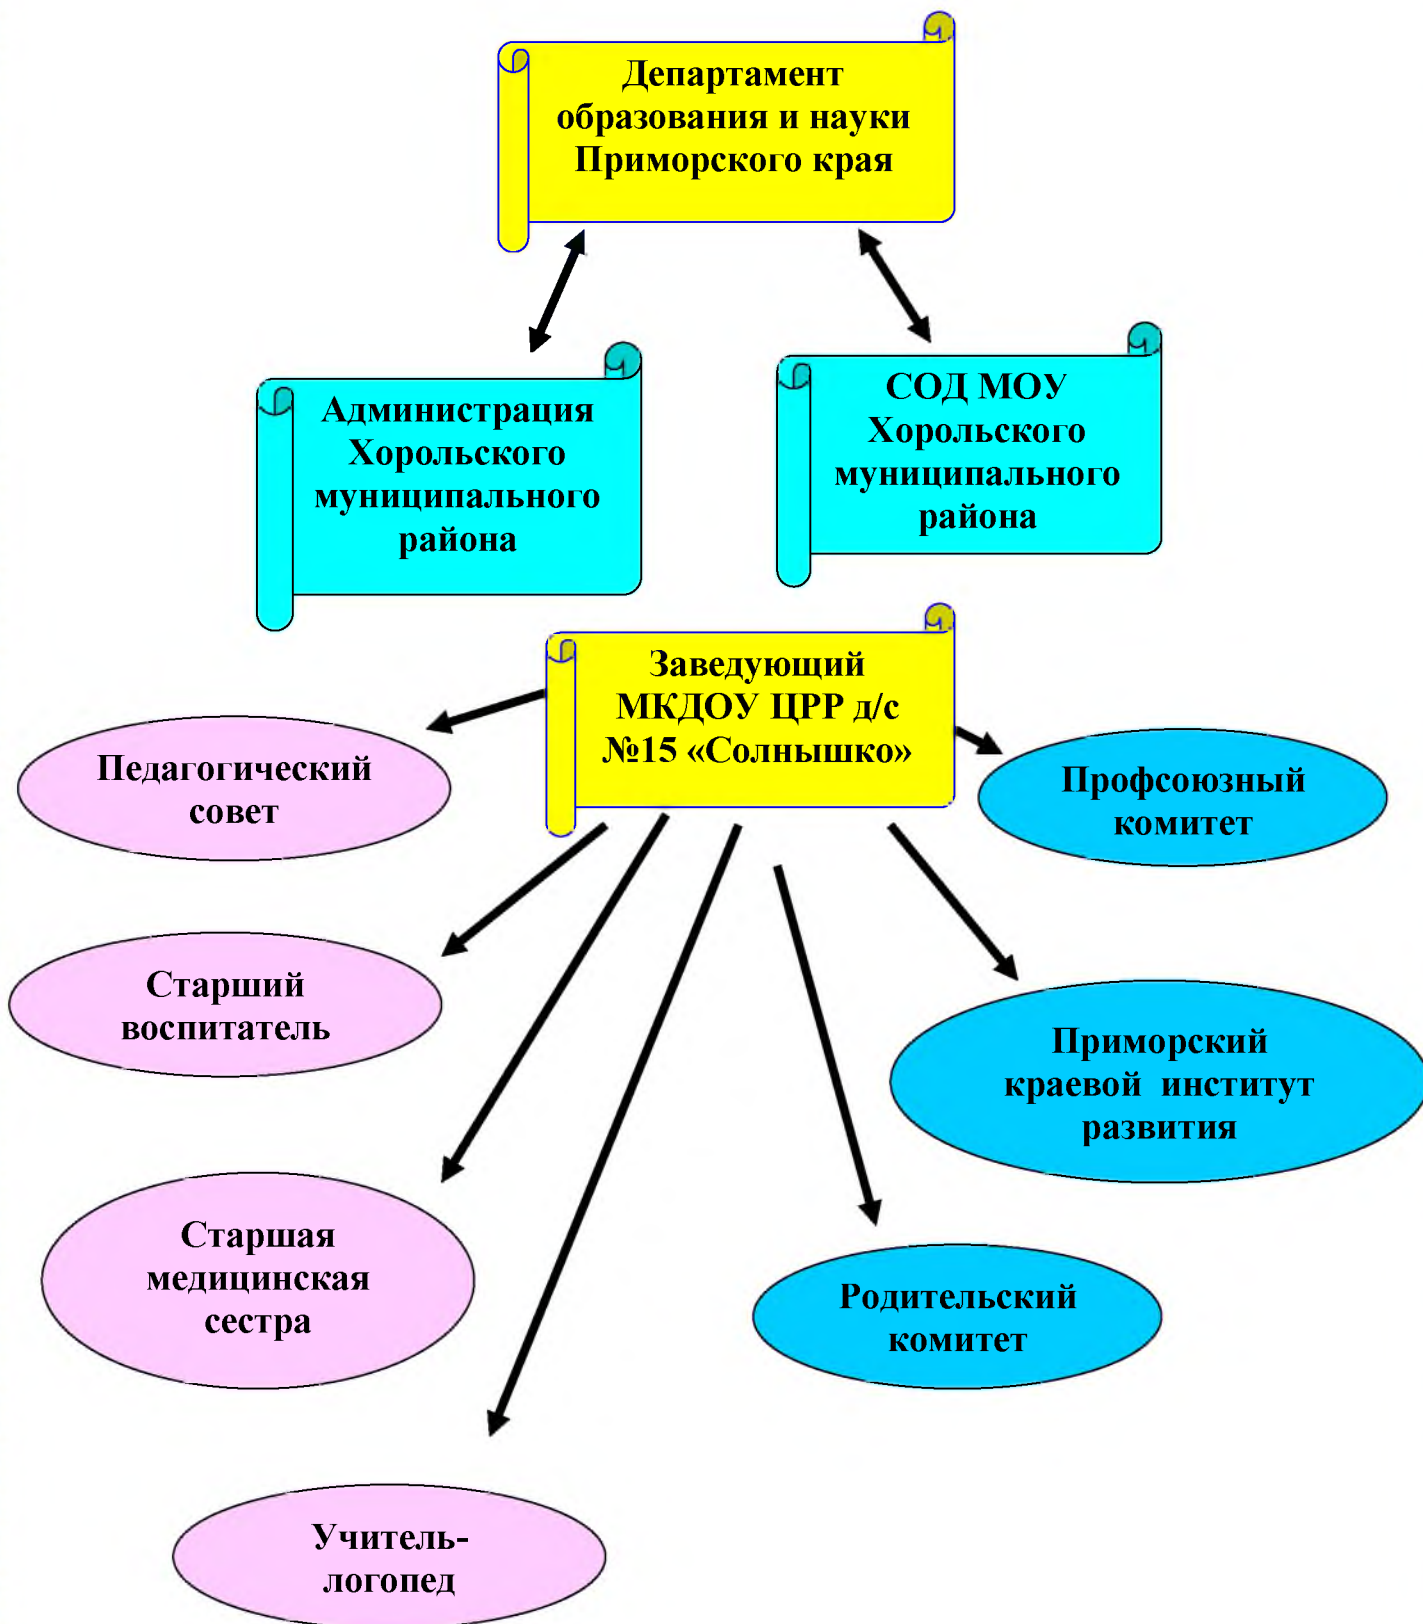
Департамент образования и науки Приморского края

Администрация Хорольского муниципального района

СОД МОУ Хорольского муниципального района

Заведующий МКДОУ ЦРР д/с №15 «Солнышко»

Педагогический совет

Профсоюзный комитет

Старший воспитатель

Приморский краевой институт развития

Старшая медицинская сестра

Родительский комитет

Учитель-логопед